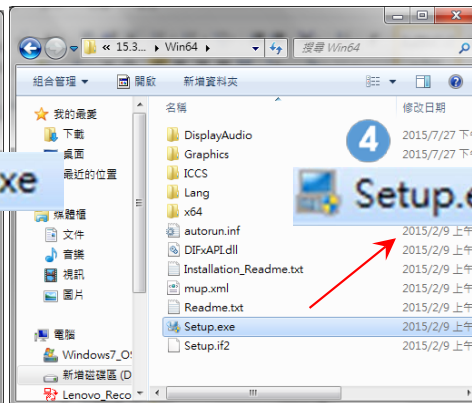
« 15.3... ▸ Win64 ▸

搜尋 Win64

組合管理 ▾ 開啟 新增資料夾

我的最愛
下載
桌面
最近的位置

xe

媒體櫃
文件
音樂
視訊
圖片

電腦
Windows7_OS
新增磁碟區 (D
Lenovo_Reco

名稱
修改日期

DisplayAudio 2015/7/27 下午
Graphics 2015/7/27 下午
ICCS 2015/7/27 下午
Lang 2015/7/27 下午
x64 2015/7/27 下午
autorun.inf 2015/2/9 上午
DIFxAPI.dll 2015/2/9 上午
Installation_Readme.txt 2015/2/9 上午
mup.xml 2015/2/9 上午
Readme.txt 2015/2/9 上午
Setup.exe 2015/2/9 上午
Setup.if2 2015/2/9 上午

4

Setup.e